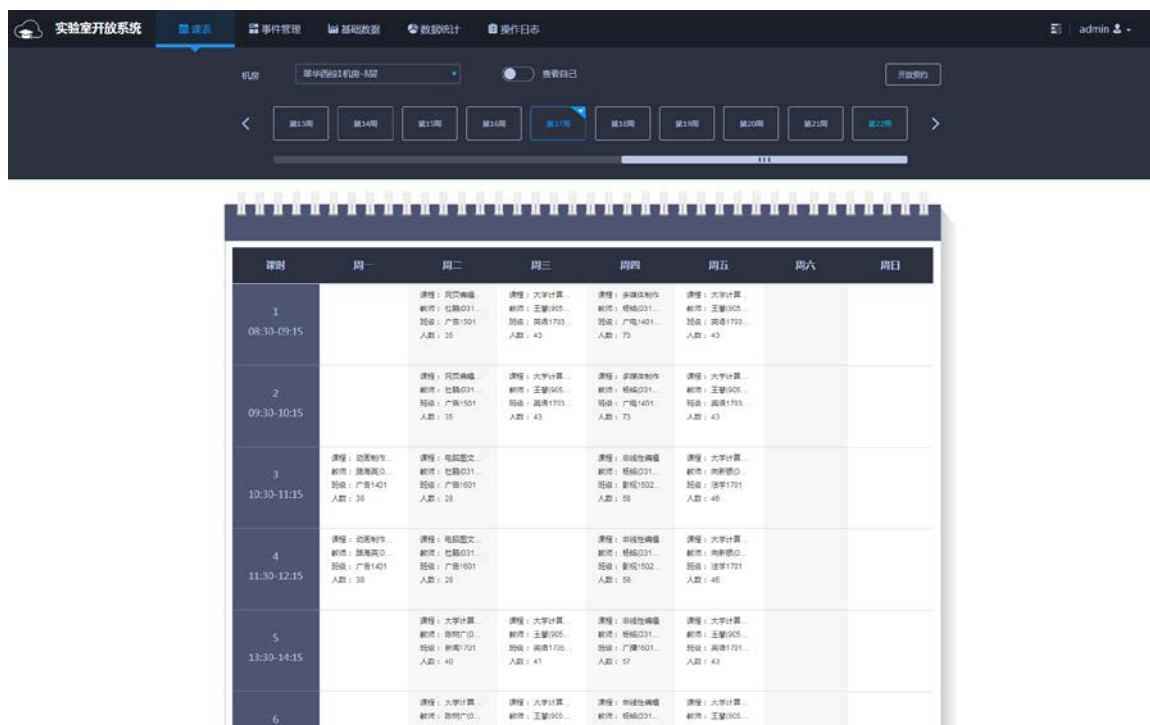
实验室开放系统　课表　事件管理　基础数据　数据统计　操作日志　admin

机房　翠华西副1机房-8层　查看自己　开放预约

第13周　第14周　第15周　第16周　第17周　第18周　第19周　第20周　第21周　第22周

| 课时 | 周一 | 周二 | 周三 | 周四 | 周五 | 周六 | 周日 |
|---|---|---|---|---|---|---|---|
| 1 08:30-09:15 | | 课程：网页编辑... 教师：杜鹏(031... 班级：广告1501 人数：35 | 课程：大学计算... 教师：王慧(905... 班级：英语1703... 人数：43 | 课程：多媒体制作 教师：杨柳(031... 班级：广电1401 人数：73 | 课程：大学计算... 教师：王慧(905... 班级：英语1703... 人数：43 | | |
| 2 09:30-10:15 | | 课程：网页编辑... 教师：杜鹏(031... 班级：广告1501 人数：35 | 课程：大学计算... 教师：王慧(905... 班级：英语1703... 人数：43 | 课程：多媒体制作 教师：杨柳(031... 班级：广电1401 人数：73 | 课程：大学计算... 教师：王慧(905... 班级：英语1703... 人数：43 | | |
| 3 10:30-11:15 | 课程：动画制作... 教师：陈海英(0... 班级：广告1401 人数：38 | 课程：电脑图文... 教师：杜鹏(031... 班级：广告1601 人数：28 | | 课程：非线性编辑 教师：杨柳(031... 班级：影视1502... 人数：58 | 课程：大学计算... 教师：向彩凤(0... 班级：法学1701 人数：46 | | |
| 4 11:30-12:15 | 课程：动画制作... 教师：陈海英(0... 班级：广告1401 人数：38 | 课程：电脑图文... 教师：杜鹏(031... 班级：广告1601 人数：28 | | 课程：非线性编辑 教师：杨柳(031... 班级：影视1502... 人数：58 | 课程：大学计算... 教师：向彩凤(0... 班级：法学1701 人数：46 | | |
| 5 13:30-14:15 | | 课程：大学计算... 教师：陈明广(0... 班级：新闻1701 人数：40 | 课程：大学计算... 教师：王慧(905... 班级：英语1705... 人数：41 | 课程：非线性编辑 教师：杨柳(031... 班级：广播1601... 人数：57 | 课程：大学计算... 教师：王慧(905... 班级：英语1701... 人数：43 | | |
| 6 | | 课程：大学计算... 教师：陈明广(0... | 课程：大学计算... 教师：王慧(905... | 课程：非线性编辑 教师：杨柳(031... | 课程：大学计算... 教师：王慧(905... | | |